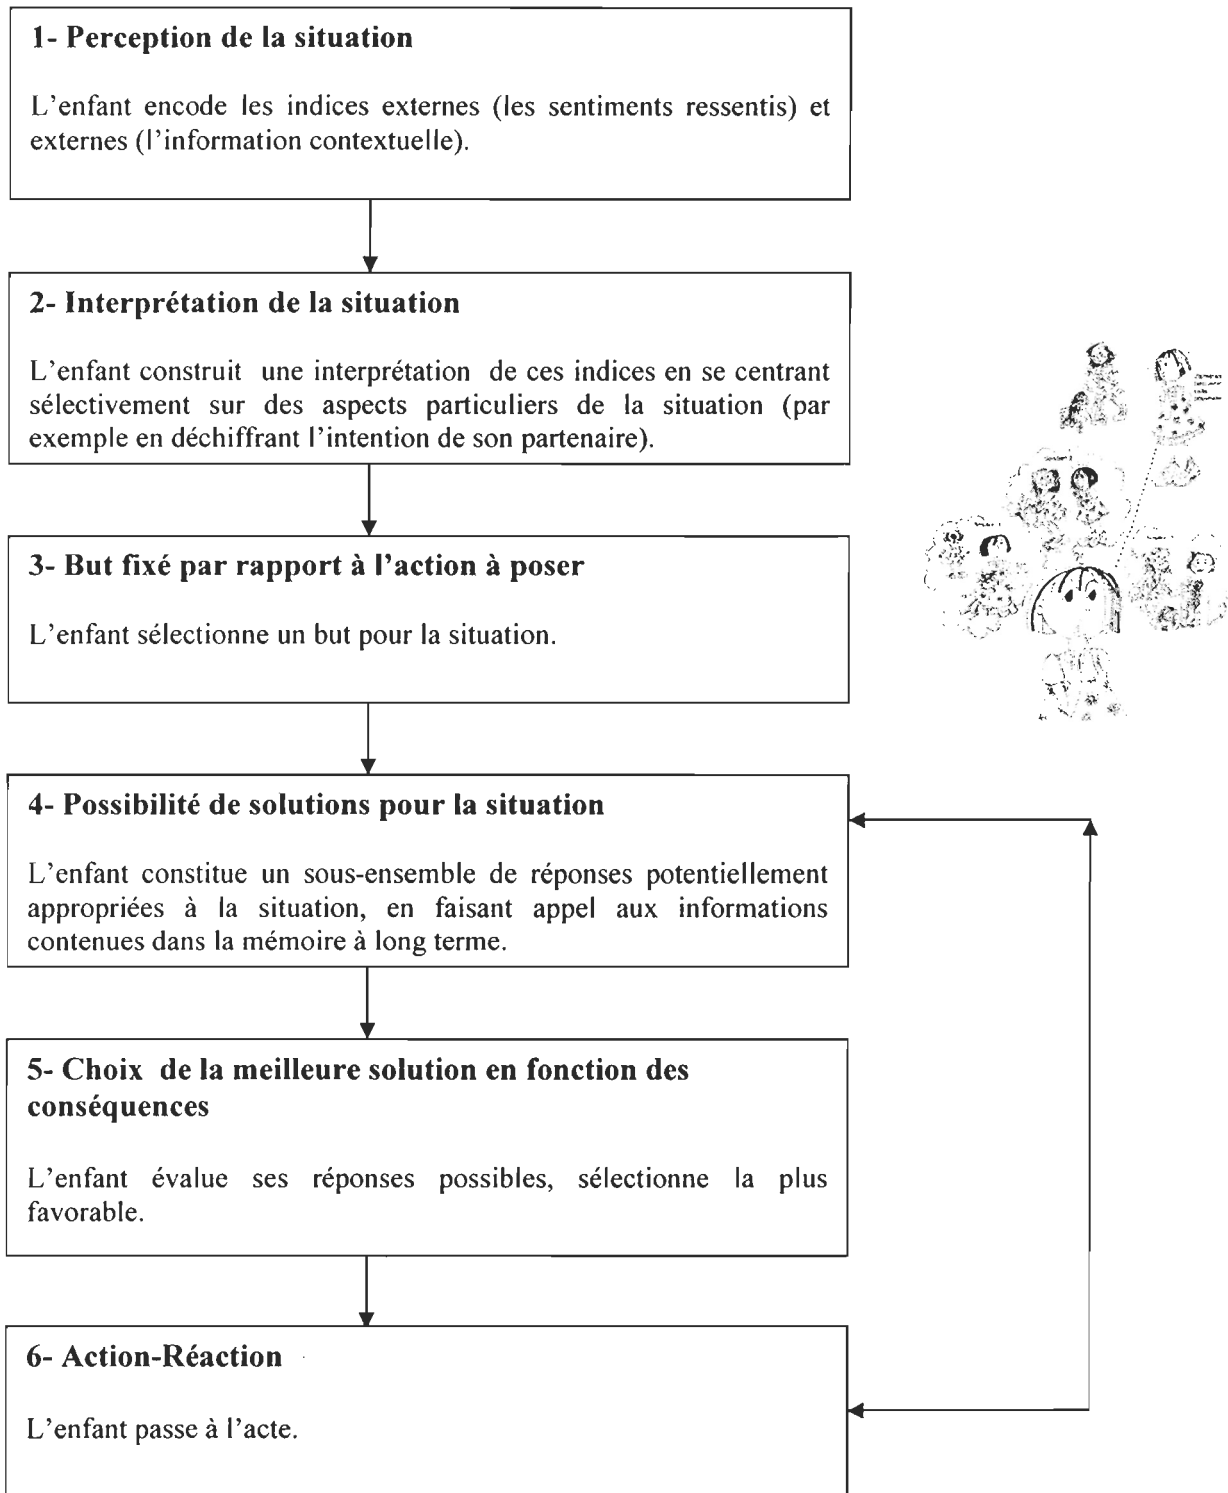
1- Perception de la situation

L'enfant encode les indices externes (les sentiments ressentis) et externes (l'information contextuelle).

2- Interprétation de la situation

L'enfant construit une interprétation de ces indices en se centrant sélectivement sur des aspects particuliers de la situation (par exemple en déchiffrant l'intention de son partenaire).

3- But fixé par rapport à l'action à poser

L'enfant sélectionne un but pour la situation.

4- Possibilité de solutions pour la situation

L'enfant constitue un sous-ensemble de réponses potentiellement appropriées à la situation, en faisant appel aux informations contenues dans la mémoire à long terme.

5- Choix de la meilleure solution en fonction des conséquences

L'enfant évalue ses réponses possibles, sélectionne la plus favorable.

6- Action-Réaction

L'enfant passe à l'acte.